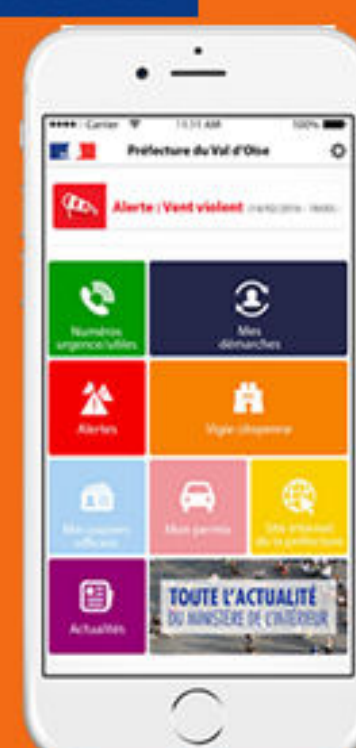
•••• Carrier
11:11 AM
100%

Préfecture du Val d'Oise

Alerte | Vent violent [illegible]

Numéros urgence/utiles

Mes démarches

Alertes

Vigie citoyenne

Mes papiers officiels

Mon permis

Site internet de la préfecture

Actualités

TOUTE L'ACTUALITÉ DU MINISTÈRE DE L'INTÉRIEUR